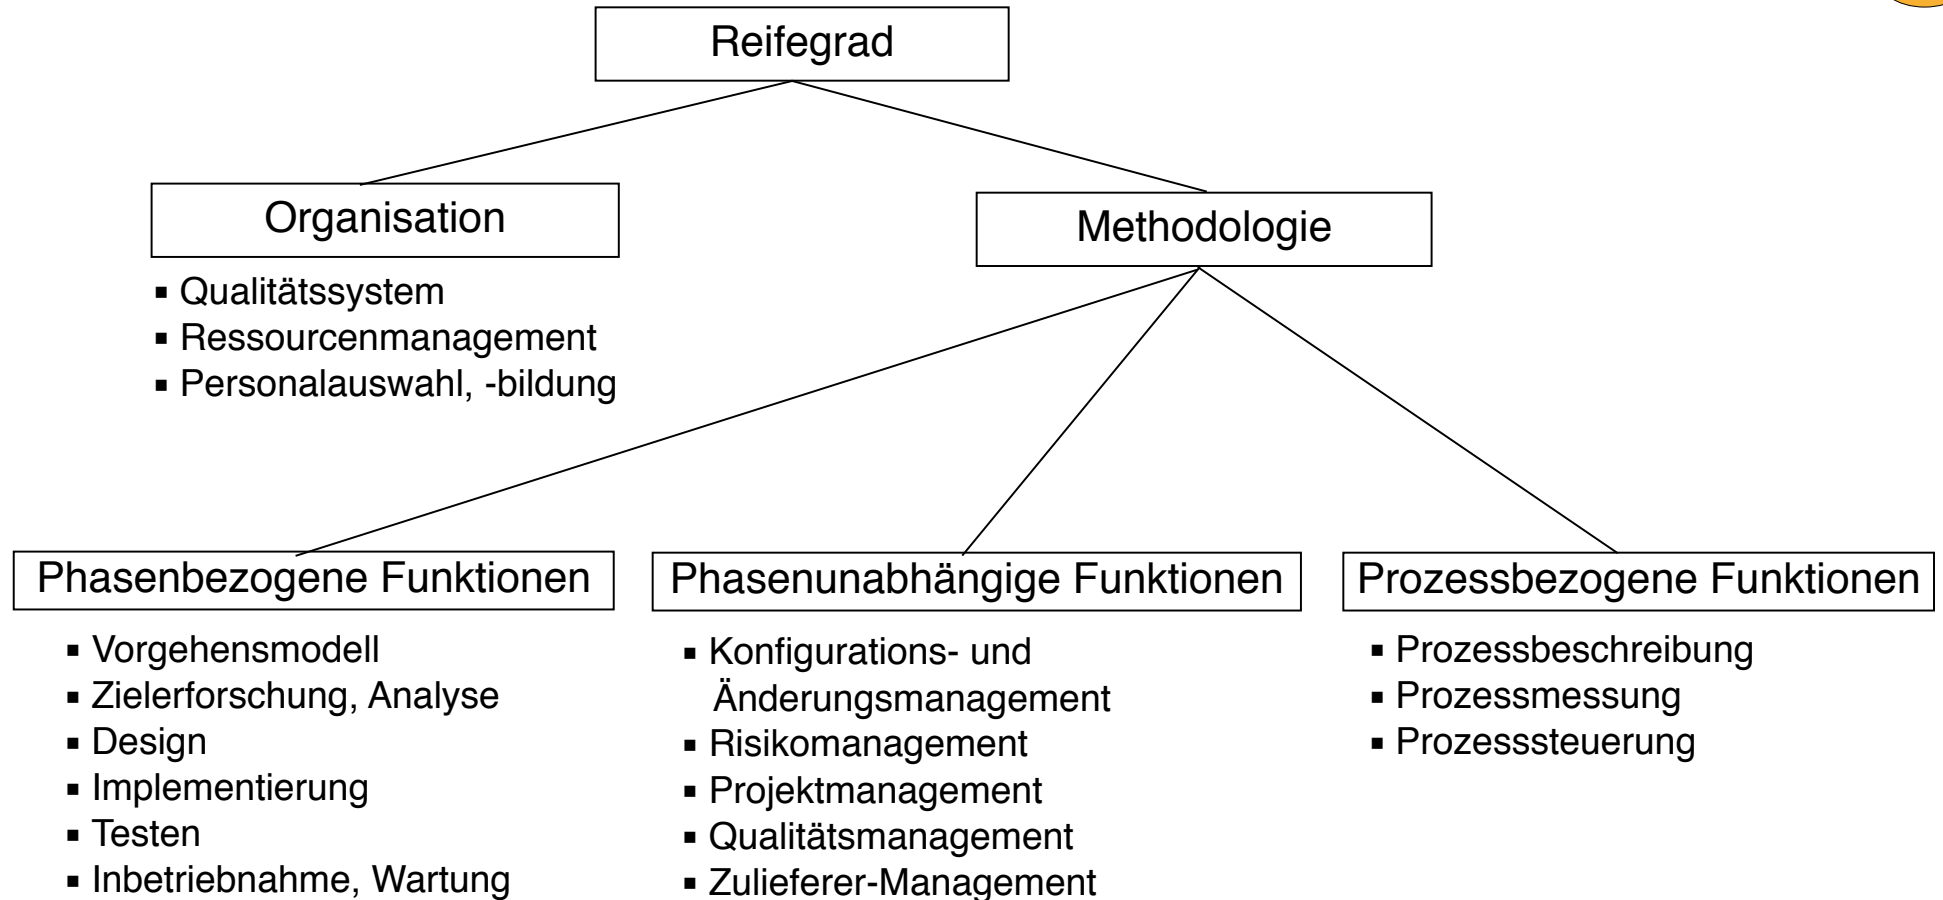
Reifegrad

Organisation

- Qualitätssystem
- Ressourcenmanagement
- Personalauswahl, -bildung

Methodologie

Phasenbezogene Funktionen

- Vorgehensmodell
- Zielerforschung, Analyse
- Design
- Implementierung
- Testen
- Inbetriebnahme, Wartung

Phasenunabhängige Funktionen

- Konfigurations- und Änderungsmanagement
- Risikomanagement
- Projektmanagement
- Qualitätsmanagement
- Zulieferer-Management

Prozessbezogene Funktionen

- Prozessbeschreibung
- Prozessmessung
- Prozesssteuerung